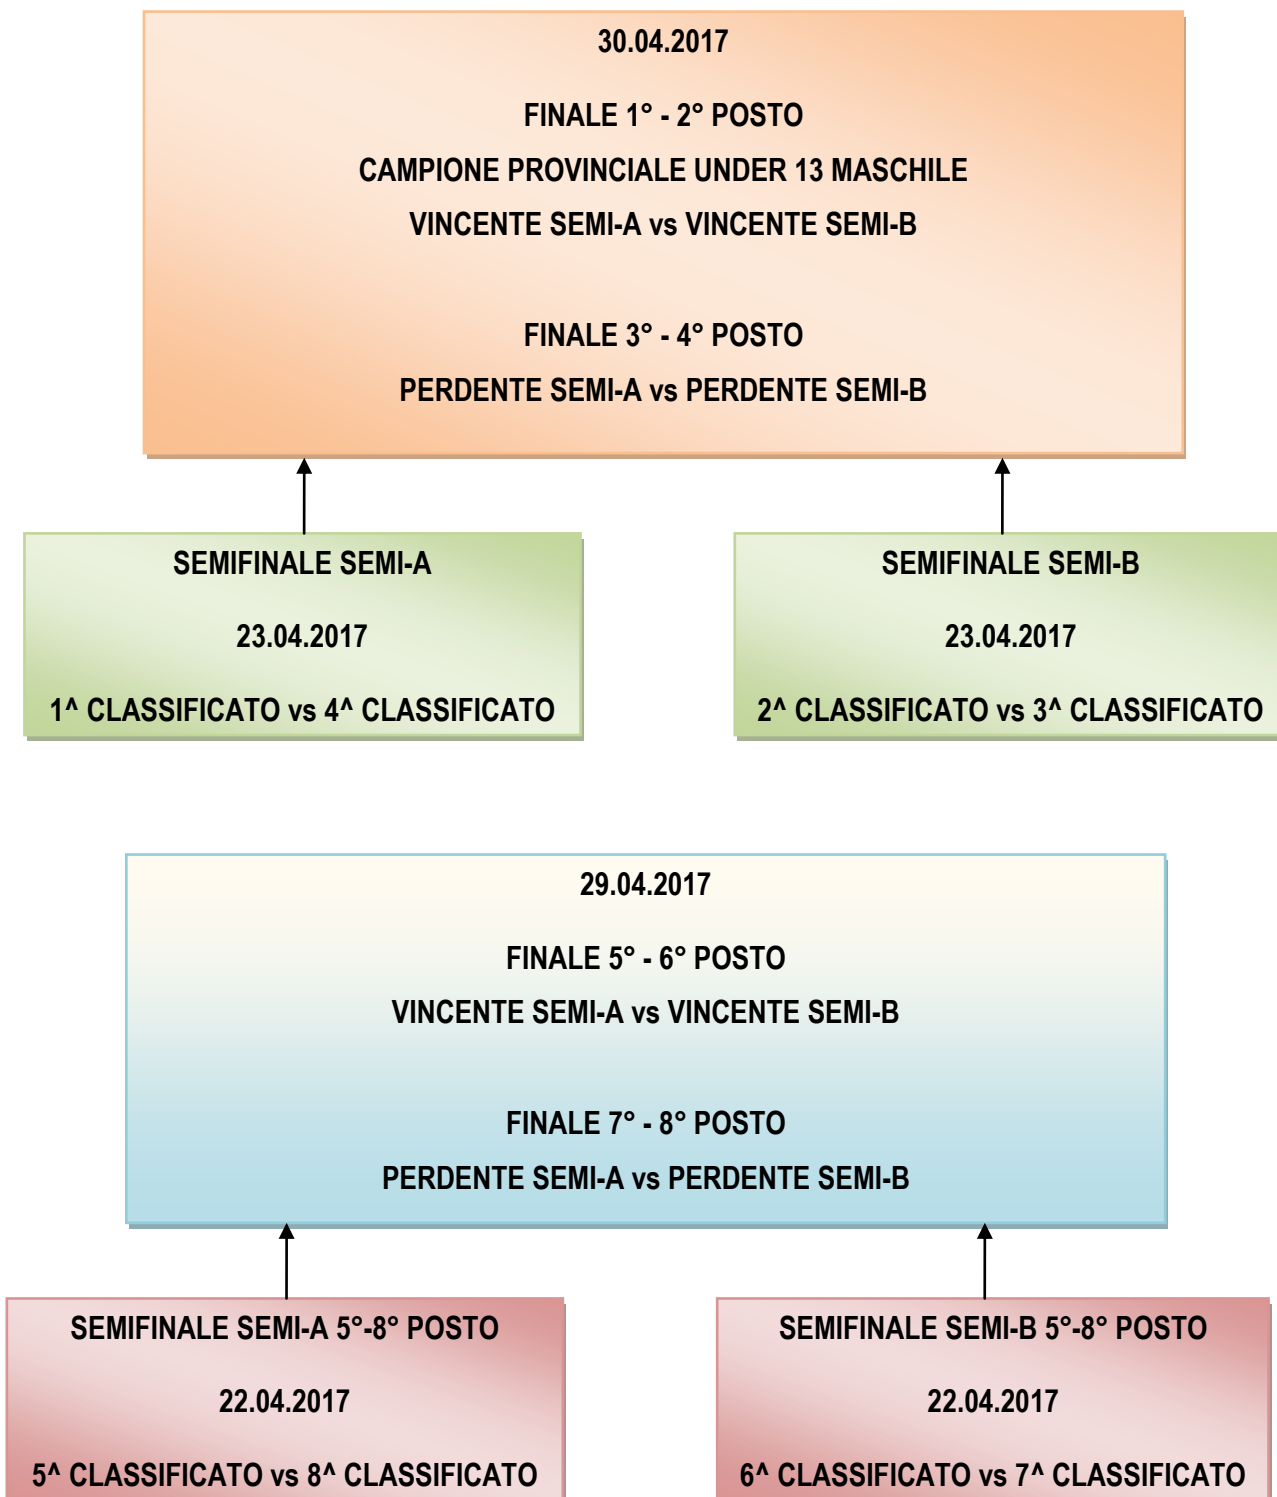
30.04.2017

FINALE 1° - 2° POSTO

CAMPIONE PROVINCIALE UNDER 13 MASCHILE

VINCENTE SEMI-A vs VINCENTE SEMI-B

FINALE 3° - 4° POSTO

PERDENTE SEMI-A vs PERDENTE SEMI-B

SEMIFINALE SEMI-A

23.04.2017

1^ CLASSIFICATO vs 4^ CLASSIFICATO

SEMIFINALE SEMI-B

23.04.2017

2^ CLASSIFICATO vs 3^ CLASSIFICATO

29.04.2017

FINALE 5° - 6° POSTO

VINCENTE SEMI-A vs VINCENTE SEMI-B

FINALE 7° - 8° POSTO

PERDENTE SEMI-A vs PERDENTE SEMI-B

SEMIFINALE SEMI-A 5°-8° POSTO

22.04.2017

5^ CLASSIFICATO vs 8^ CLASSIFICATO

SEMIFINALE SEMI-B 5°-8° POSTO

22.04.2017

6^ CLASSIFICATO vs 7^ CLASSIFICATO